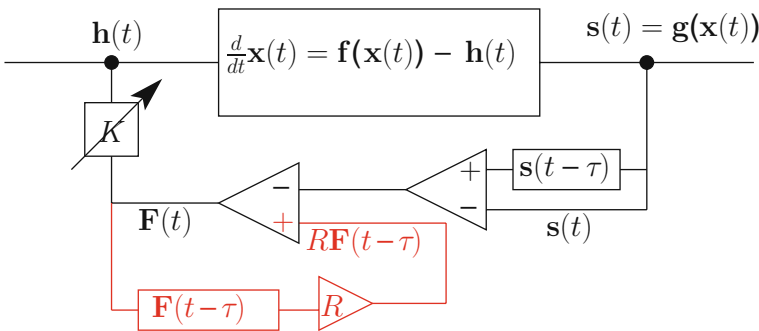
$\mathbf{h}(t)$

$\frac{d}{dt}\mathbf{x}(t) = \mathbf{f}(\mathbf{x}(t)) - \mathbf{h}(t)$

$\mathbf{s}(t) = \mathbf{g}(\mathbf{x}(t))$

$K$

$+$

$\mathbf{s}(t-\tau)$

$-$

$-$

$\mathbf{F}(t)$

$+$

$R\mathbf{F}(t-\tau)$

$\mathbf{s}(t)$

$\mathbf{F}(t-\tau)$

$R$